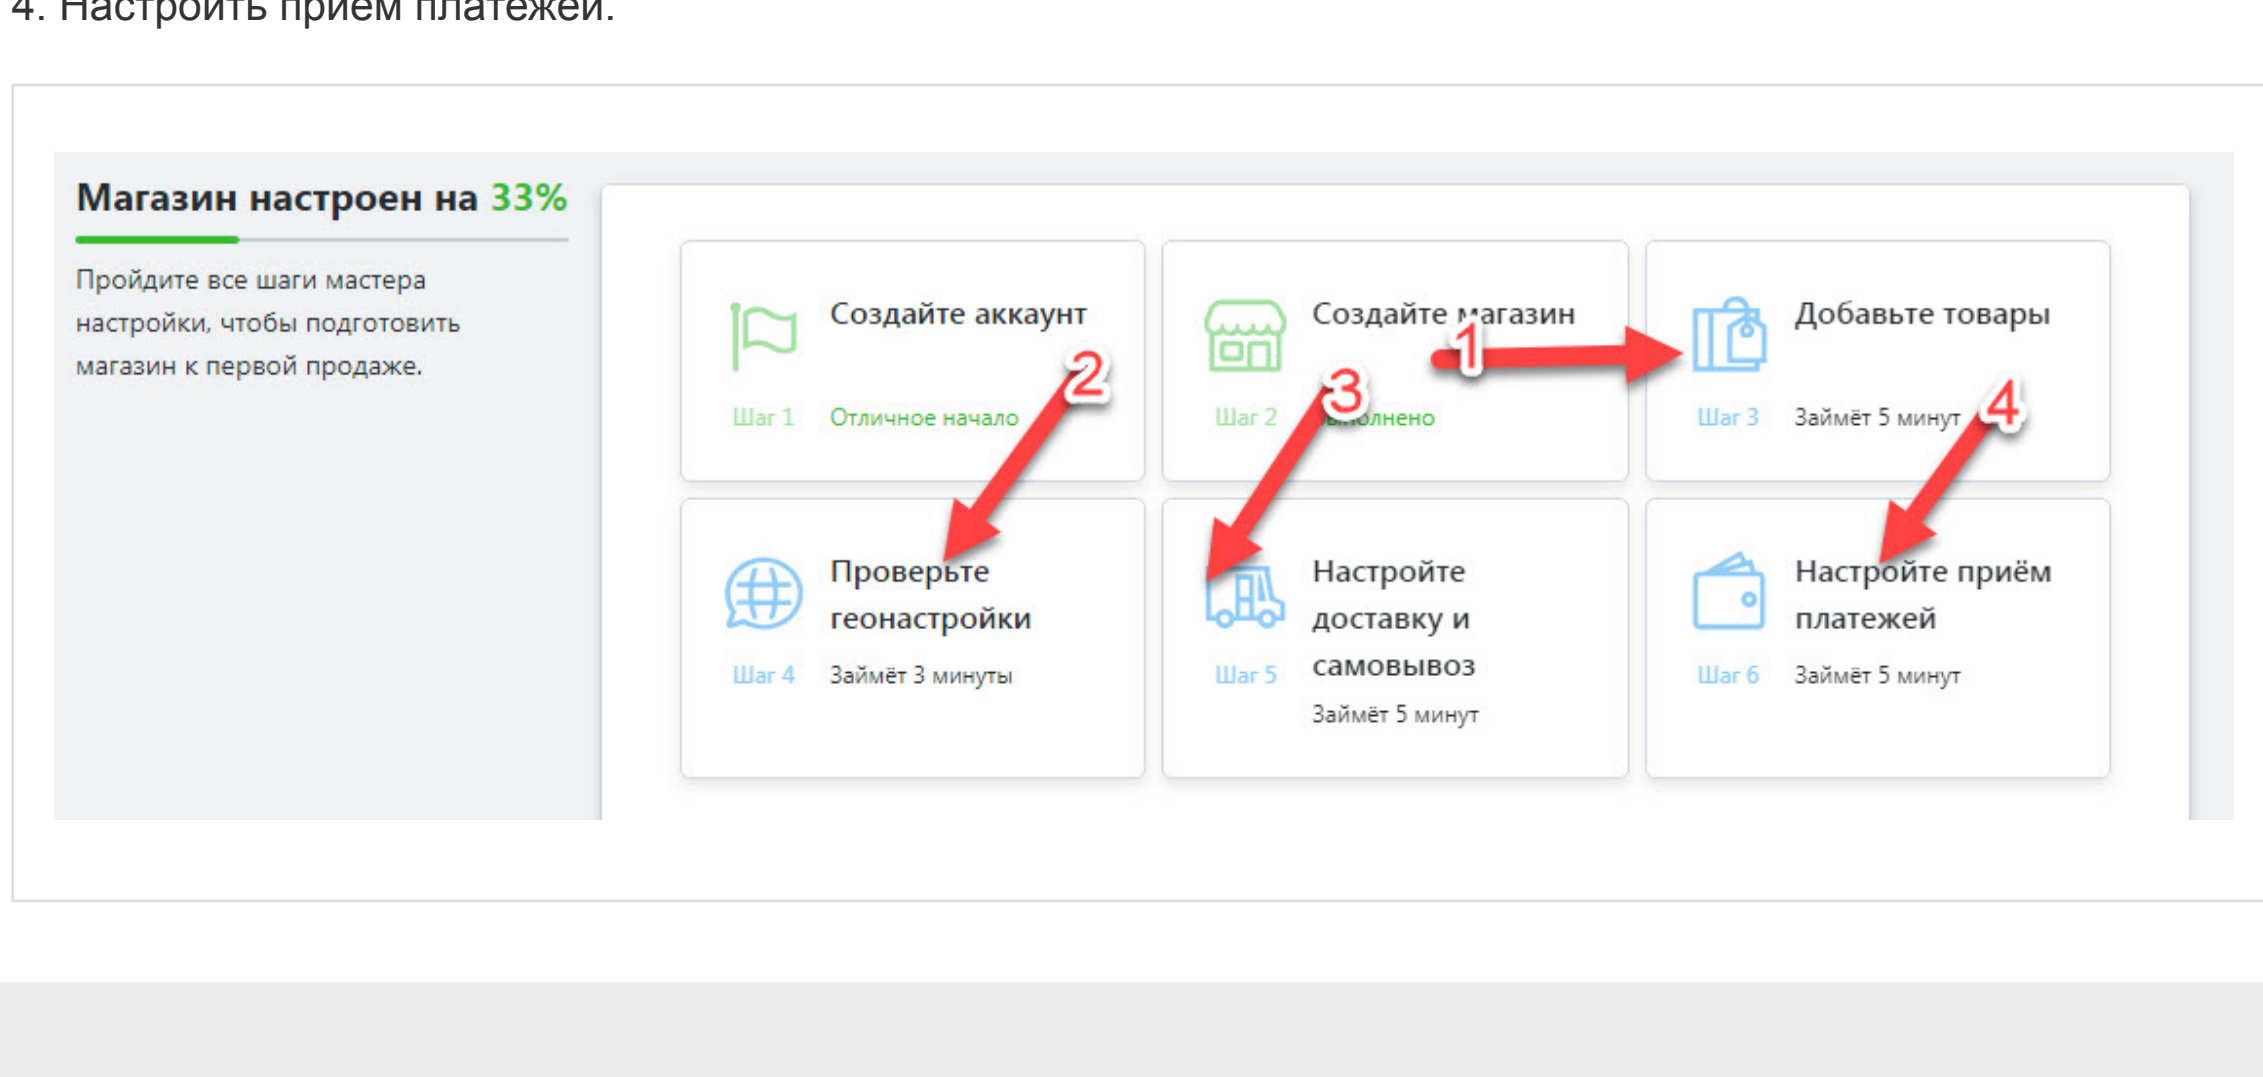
4. Настроить прием платежей.

Магазин настроен на 33%

Пройдите все шаги мастера настройки, чтобы подготовить магазин к первой продаже.

Создайте аккаунт
Шаг 1 Отличное начало

Создайте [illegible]агазин
Шаг 2 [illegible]олнено

Добавьте товары
Шаг 3 Займёт 5 минут

1

2

3

4

Проверьте геонастройки
Шаг 4 Займёт 3 минуты

Настройте доставку и самовывоз
Шаг 5 Займёт 5 минут

Настройте приём платежей
Шаг 6 Займёт 5 минут